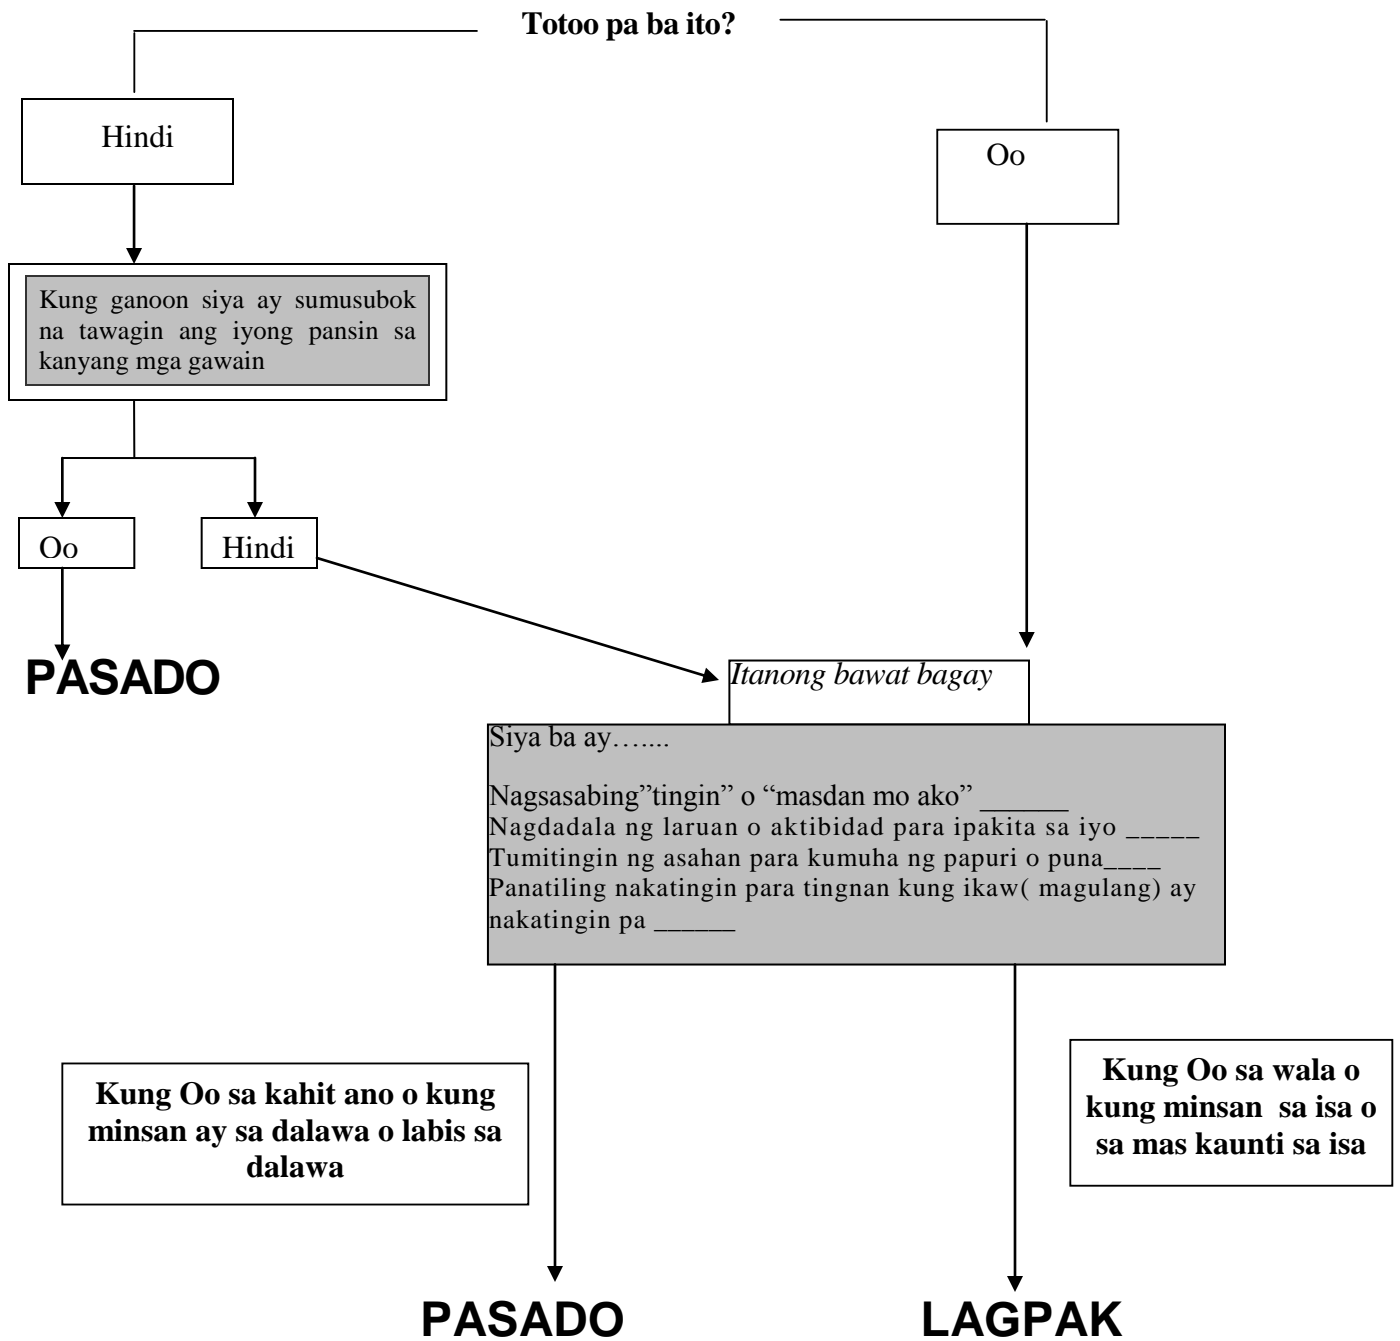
**Totoo pa ba ito?**

Hindi

Oo

Kung ganoon siya ay sumusubok na tawagin ang iyong pansin sa kanyang mga gawain

Oo

Hindi

PASADO

*Itanong bawat bagay*

Siya ba ay…....

Nagsasabing"tingin" o "masdan mo ako" ______
Nagdadala ng laruan o aktibidad para ipakita sa iyo _____
Tumitingin ng asahan para kumuha ng papuri o puna____
Panatiling nakatingin para tingnan kung ikaw( magulang) ay nakatingin pa ______

**Kung Oo sa kahit ano o kung minsan ay sa dalawa o labis sa dalawa**

**Kung Oo sa wala o kung minsan sa isa o sa mas kaunti sa isa**

PASADO

LAGPAK